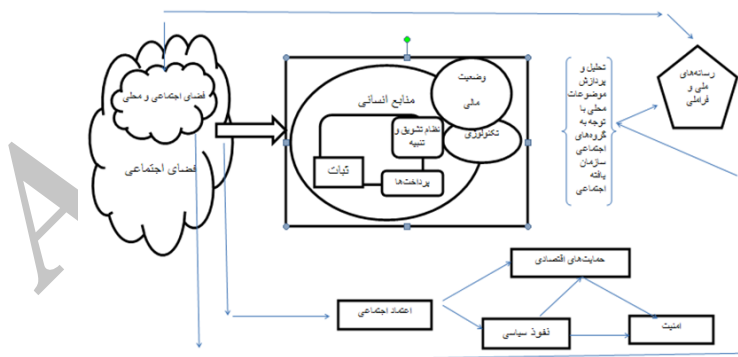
فضای اجتماعی و محلی

فضای اجتماعی

منابع انسانی

وضعیت ملی

تکنولوژی

نظام تشویق و تنبیه

ثبات

پرداخت‌ها

تحلیل و پردازش موضوعات محلی با توجه به گروه‌های اجتماعی سازمان یافته اجتماعی

رسانه‌های ملی و فراملی

حمایت‌های اقتصادی

اعتماد اجتماعی

نفوذ سیاسی

امنیت

A